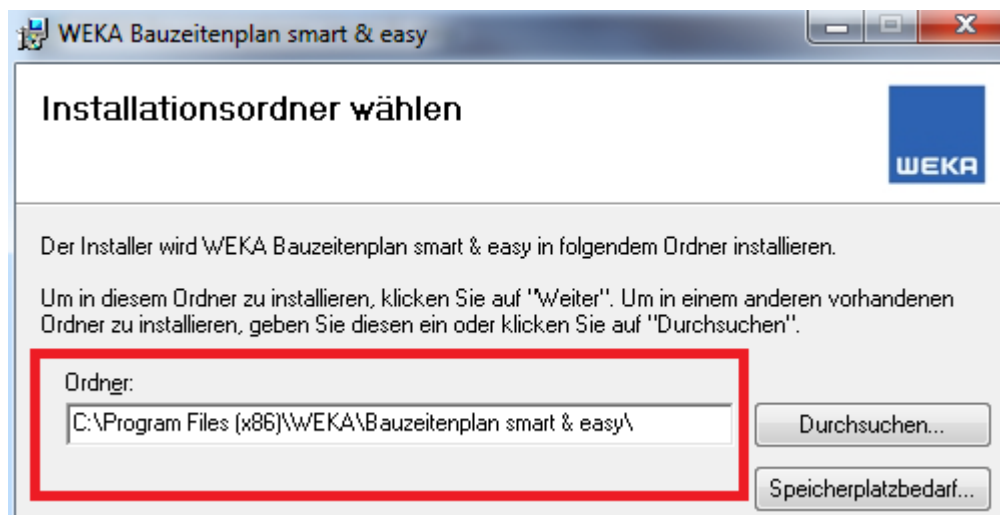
WEKA Bauzeitenplan smart & easy

Installationsordner wählen

WEKA

Der Installer wird WEKA Bauzeitenplan smart & easy in folgendem Ordner installieren.

Um in diesem Ordner zu installieren, klicken Sie auf "Weiter". Um in einem anderen vorhandenen Ordner zu installieren, geben Sie diesen ein oder klicken Sie auf "Durchsuchen".

Ordner:

C:\Program Files (x86)\WEKA\Bauzeitenplan smart & easy\

Durchsuchen...

Speicherplatzbedarf...